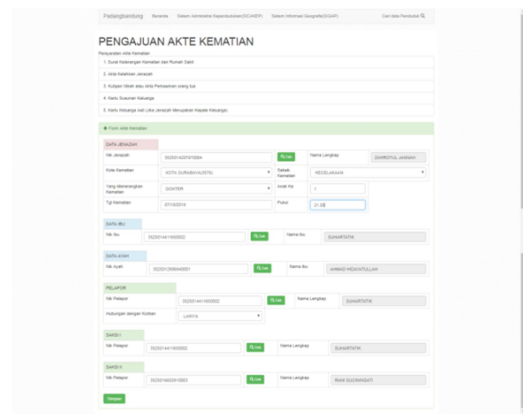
Padangbandung Beranda Sistem Administrasi Kependudukan(SIAKEP) Sistem Informasi Geografis(SIGAP) Cari data Penduduk

PENGAJUAN AKTE KEMATIAN

Persyaratan Akte Kematian

1. Surat Keterangan Kematian dari Rumah Sakit
2. Akta Kelahiran Jenazah
3. Kutipan Nikah atau Akta Perkawinan orang tua
4. Kartu Susunan Keluarga
5. Kartu Keluarga dan Lika Jenazah Merupakan Kepala Keluarga

Form akte Kematian

DATA JENAZAH

Nik Jenazah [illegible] Cek Nama Lengkap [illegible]

Kota Kematian KOTA SURABAYA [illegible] Sebab Kematian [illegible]

Yang Menerangkan Kematian DOKTER Anak Ke 1

Tgl Kematian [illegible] Pukul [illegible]

DATA IBU

Nik Ibu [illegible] Cek Nama Ibu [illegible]

DATA AYAH

Nik Ayah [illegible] Cek Nama Ibu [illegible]

PELAPOR

Nik Pelapor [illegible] Cek Nama Lengkap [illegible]

Hubungan dengan Korban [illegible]

SAKSI I

Nik Pelapor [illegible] Cek Nama Lengkap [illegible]

SAKSI II

Nik Pelapor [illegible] Cek Nama Lengkap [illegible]

Simpan